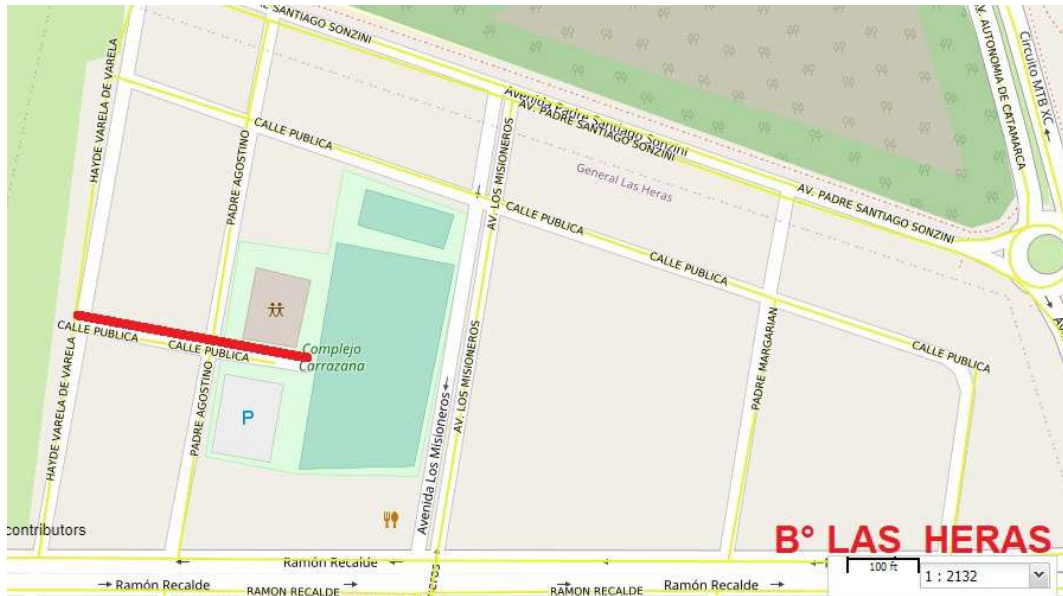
AV. PADRE SANTIAGO SONZINI
AV. AUTONOMIA DE CATAMARCA
Circuito MTB XC
HAYDE VARELA DE VARELA
Avenida Padre Santiago Sonzini
AV. PADRE SANTIAGO SONZINI
CALLE PUBLICA
PADRE AGOSTINO
AV. LOS MISIONEROS
General Las Heras
AV. PADRE SANTIAGO SONZINI
CALLE PUBLICA
CALLE PUBLICA
CALLE PUBLICA
CALLE PUBLICA
Complejo Carrazana
PADRE MARGARIAN
CALLE PUBLICA
HAYDE VARELA DE VARELA
P
PADRE AGOSTINO
Avenida Los Misioneros
AV. LOS MISIONEROS
contributors
B° LAS HERAS
Ramón Recalde
Ramón Recalde
RAMON RECALDE
RAMON RECALDE
Ramón Recalde
100 ft
1 : 2132